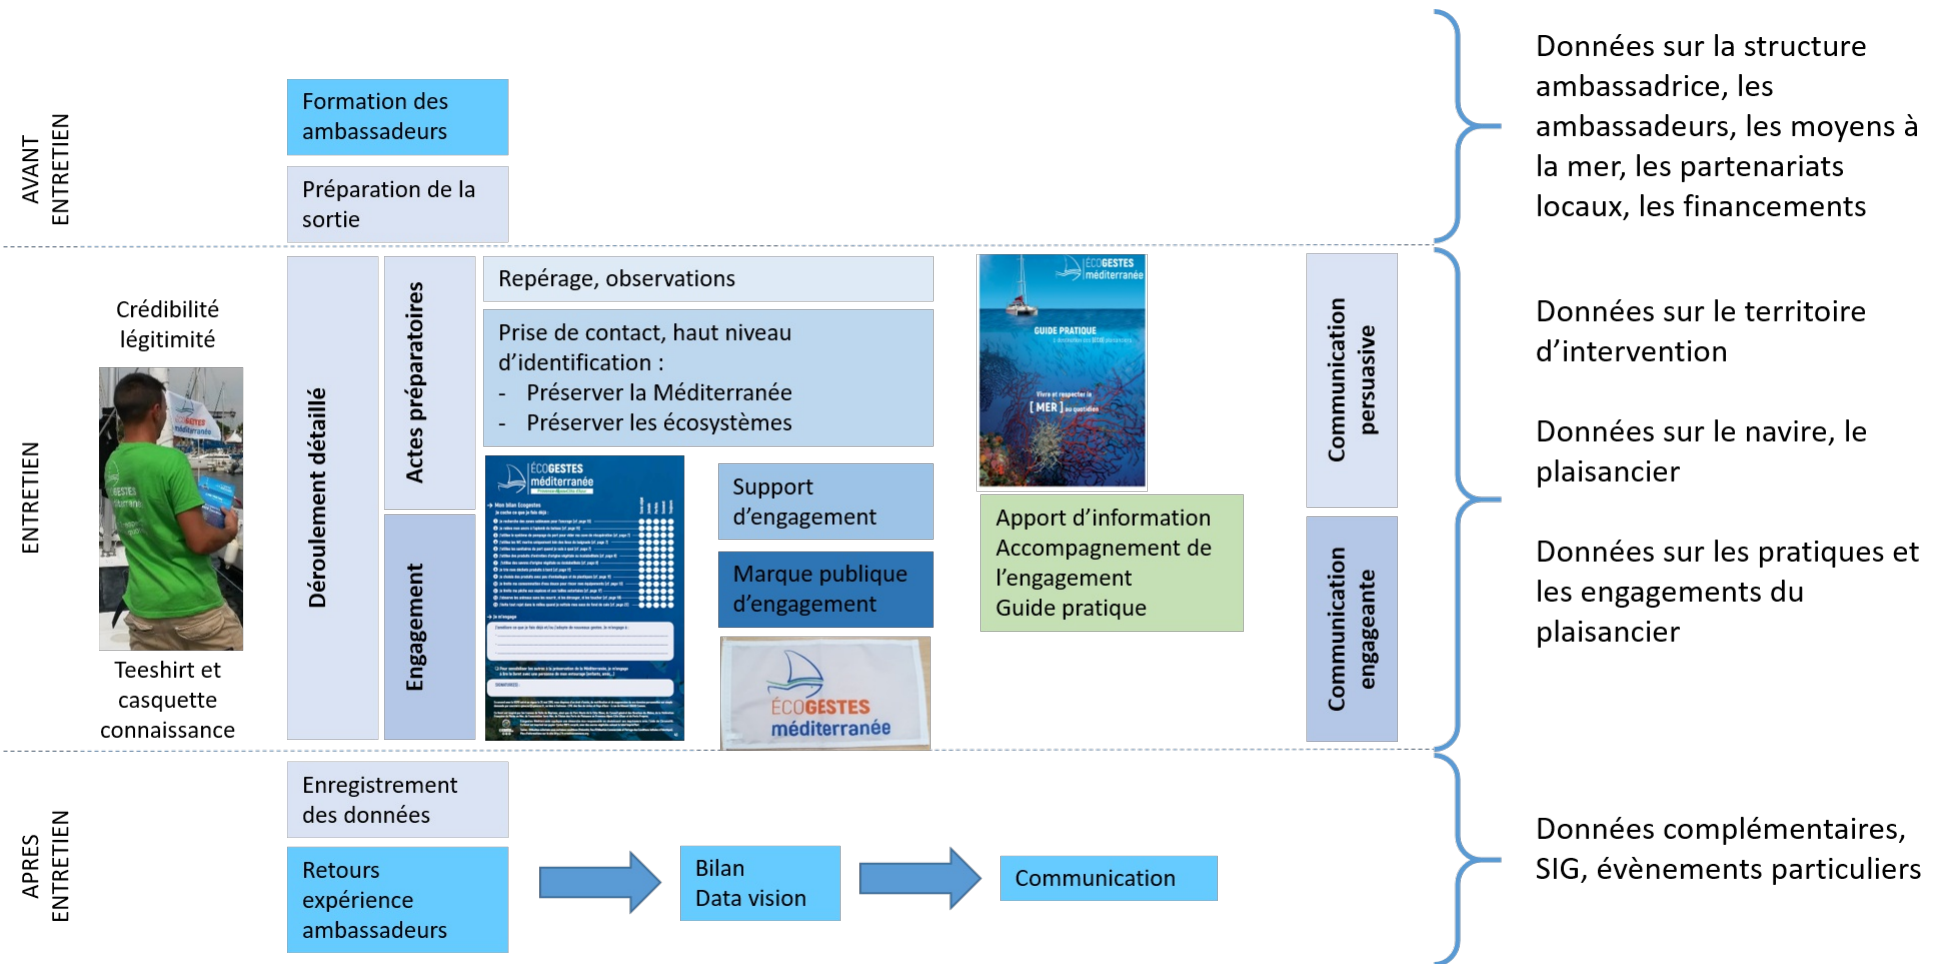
AVANT ENTRETIEN

Formation des ambassadeurs

Préparation de la sortie

Données sur la structure ambassadrice, les ambassadeurs, les moyens à la mer, les partenariats locaux, les financements

ENTRETIEN

Crédibilité légitimité

Teeshirt et casquette connaissance

Déroulement détaillé

Actes préparatoires

Engagement

Repérage, observations

Prise de contact, haut niveau d'identification :
- Préserver la Méditerranée
- Préserver les écosystèmes

ÉCOGESTES méditerranée

Support d'engagement

Marque publique d'engagement

ÉCOGESTES méditerranée

ÉCOGESTES méditerranée
GUIDE PRATIQUE
[ MER ]

Apport d'information
Accompagnement de l'engagement
Guide pratique

Communication persuasive

Communication engageante

Données sur le territoire d'intervention

Données sur le navire, le plaisancier

Données sur les pratiques et les engagements du plaisancier

APRES ENTRETIEN

Enregistrement des données

Retours expérience ambassadeurs

Bilan
Data vision

Communication

Données complémentaires, SIG, évènements particuliers